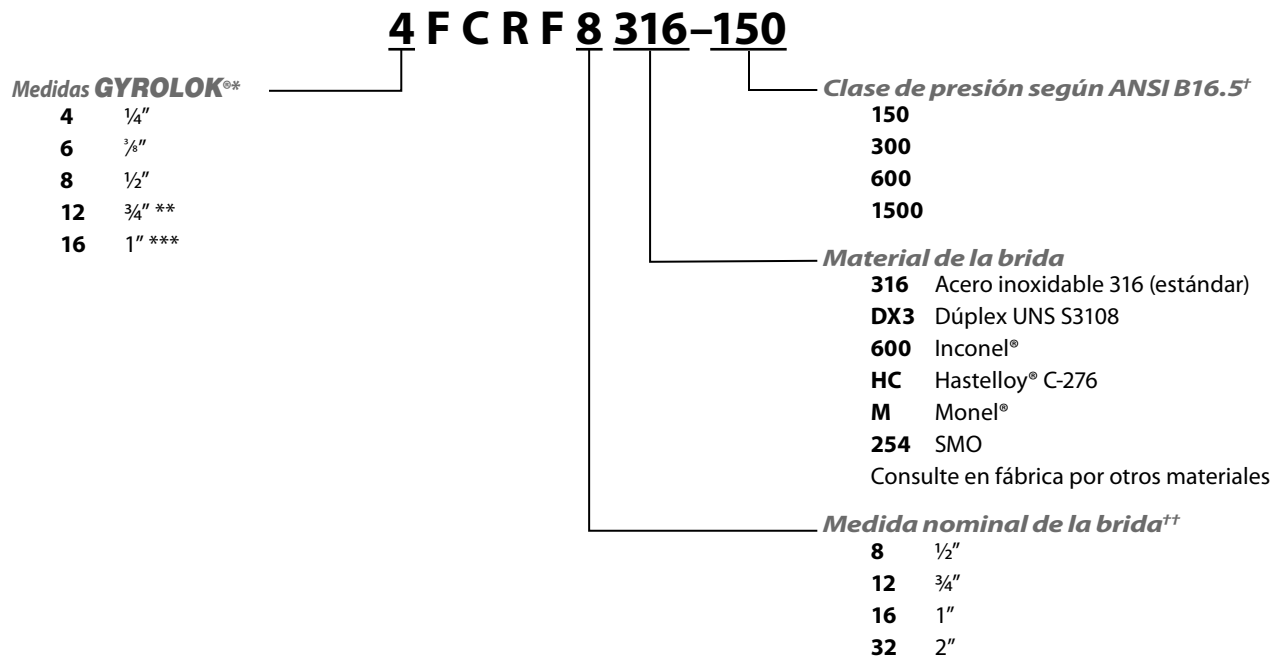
4 F C R F 8 316–150

Medidas GYROLOK®*
4 ¼″
6 ⅜″
8 ½″
12 ¾″ **
16 1″ ***

Clase de presión según ANSI B16.5†
150
300
600
1500

Material de la brida
316 Acero inoxidable 316 (estándar)
DX3 Dúplex UNS S3108
600 Inconel®
HC Hastelloy® C-276
M Monel®
254 SMO
Consulte en fábrica por otros materiales

Medida nominal de la brida††
8 ½″
12 ¾″
16 1″
32 2″